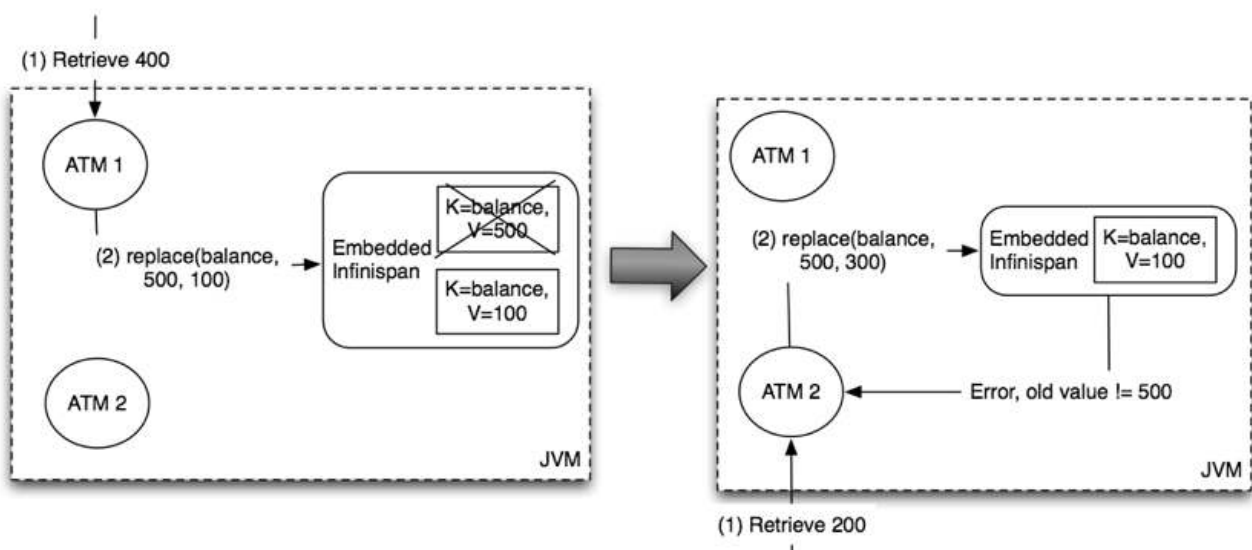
(1) Retrieve 400

ATM 1

(2) replace(balance, 500, 100)

Embedded Infinispan

K=balance, V=500

K=balance, V=100

ATM 2

JVM

ATM 1

(2) replace(balance, 500, 300)

Embedded Infinispan

K=balance, V=100

ATM 2

Error, old value != 500

JVM

(1) Retrieve 200